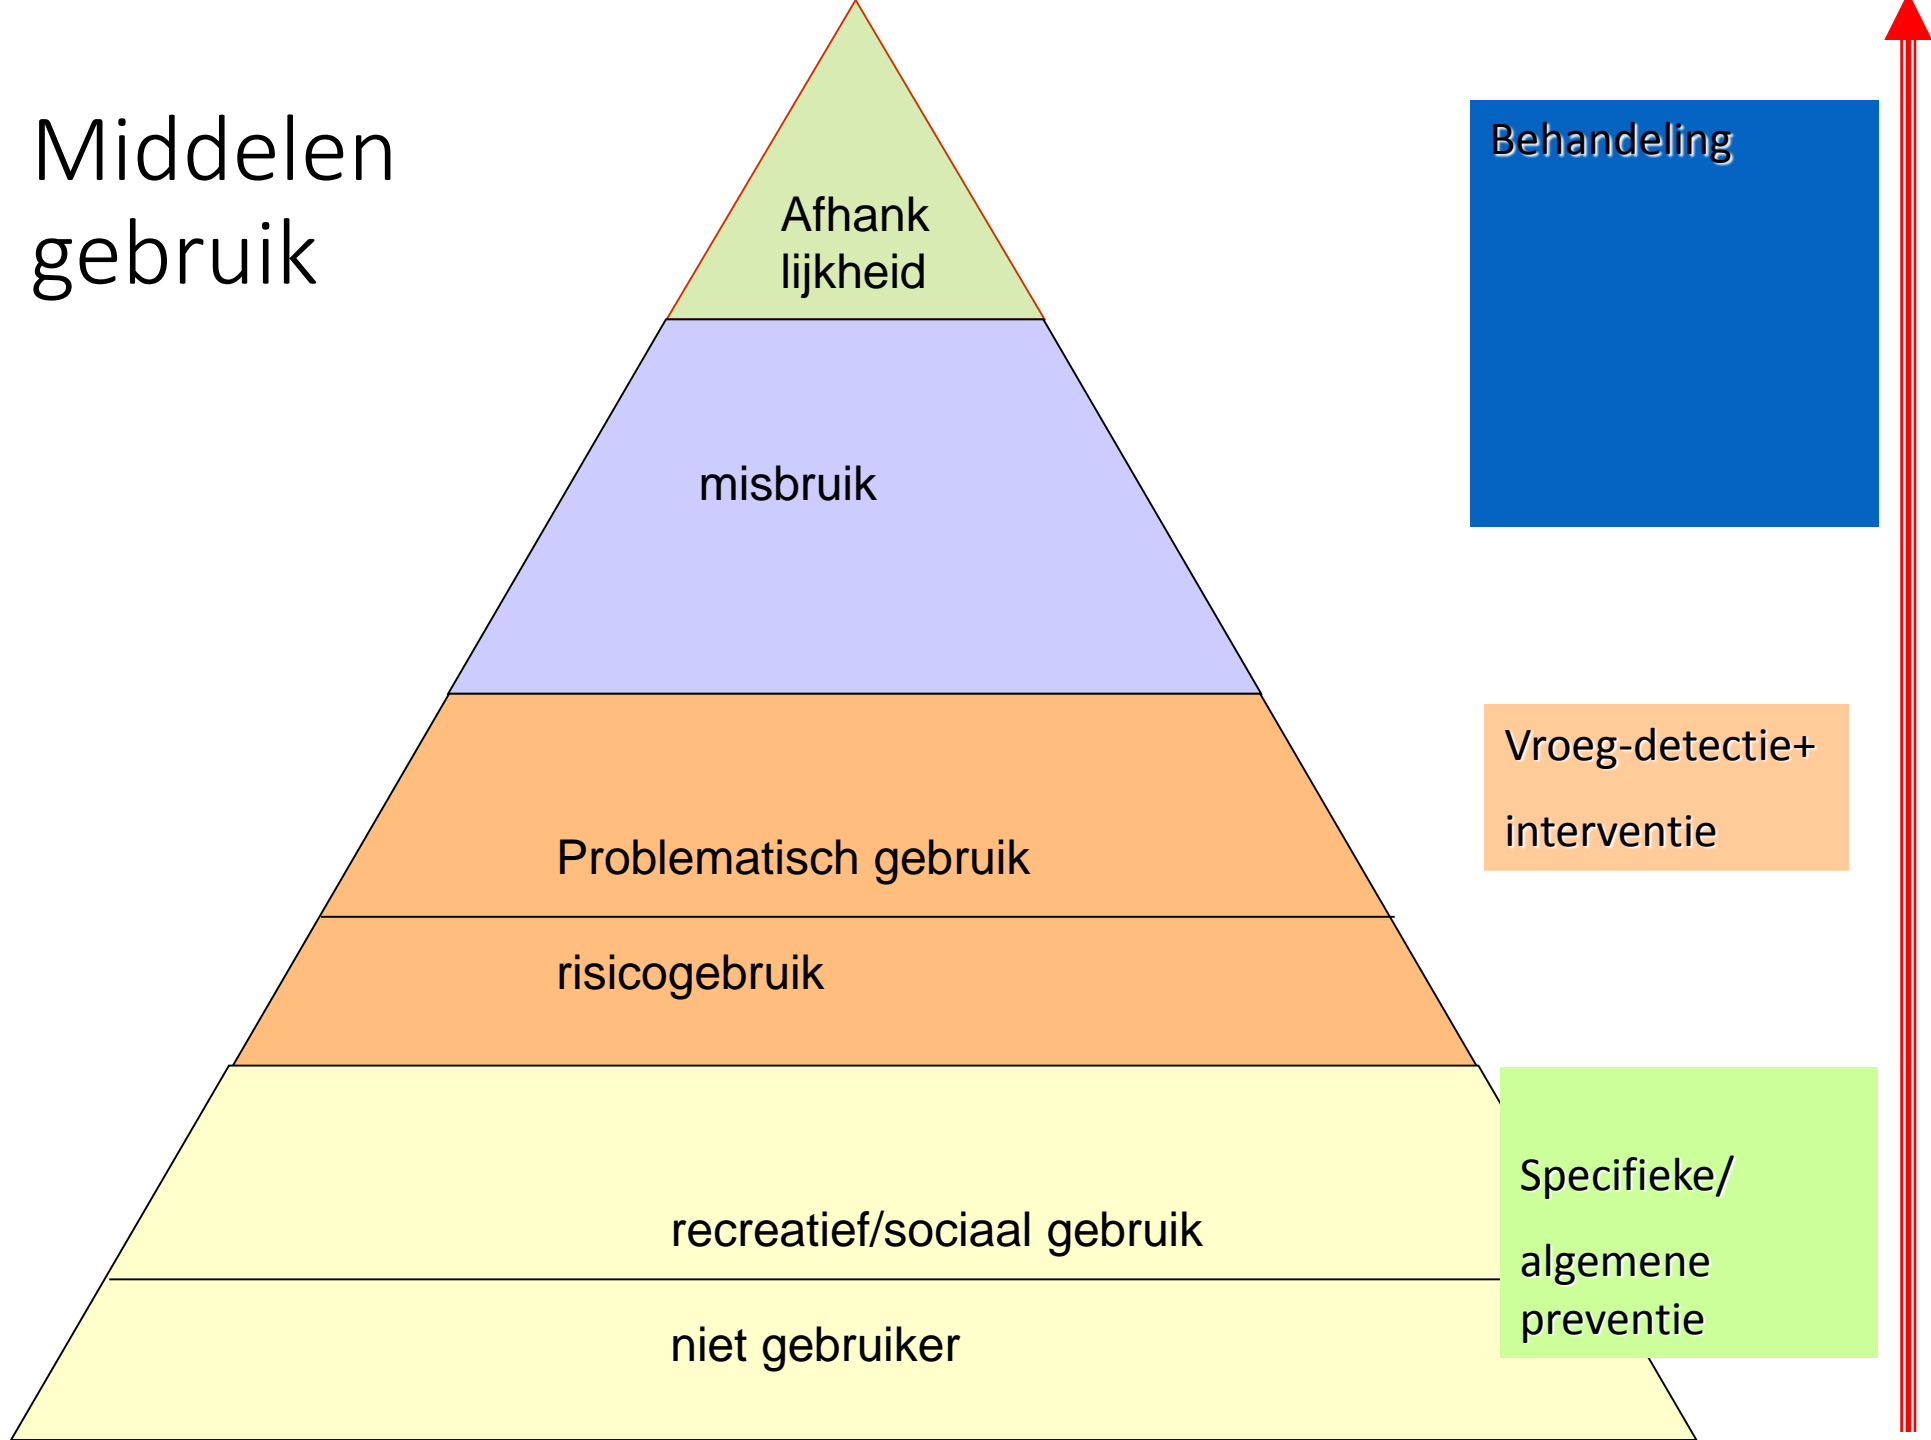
Middelen gebruik

Afhank lijkheid

misbruik

Problematisch gebruik

risicogebruik

recreatief/sociaal gebruik

niet gebruiker

Behandeling

Vroeg-detectie+

interventie

Specifieke/

algemene preventie